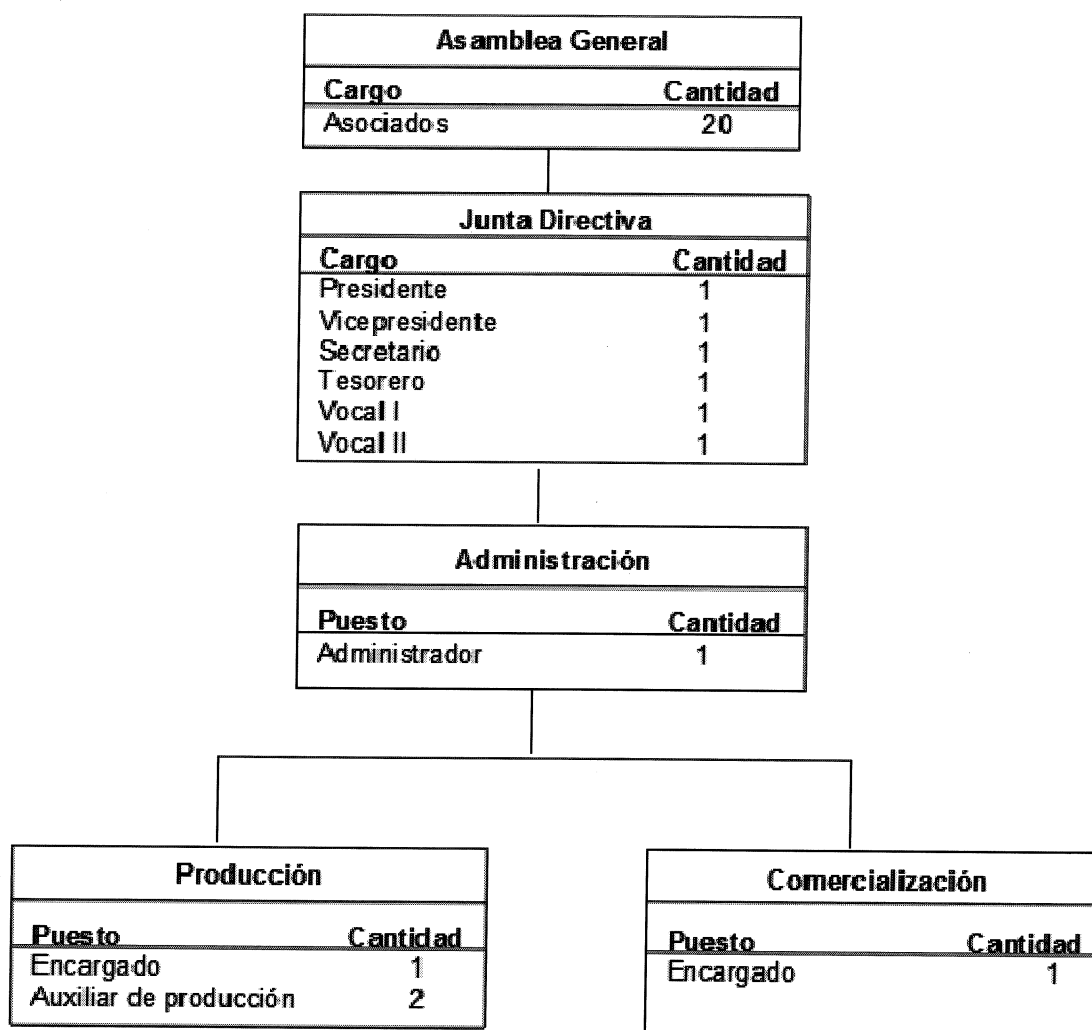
Asamblea General

| Cargo | Cantidad |
|---|---|
| Asociados | 20 |

Junta Directiva

| Cargo | Cantidad |
|---|---|
| Presidente | 1 |
| Vicepresidente | 1 |
| Secretario | 1 |
| Tesorero | 1 |
| Vocal I | 1 |
| Vocal II | 1 |

Administración

| Puesto | Cantidad |
|---|---|
| Administrador | 1 |

Producción

| Puesto | Cantidad |
|---|---|
| Encargado | 1 |
| Auxiliar de producción | 2 |

Comercialización

| Puesto | Cantidad |
|---|---|
| Encargado | 1 |